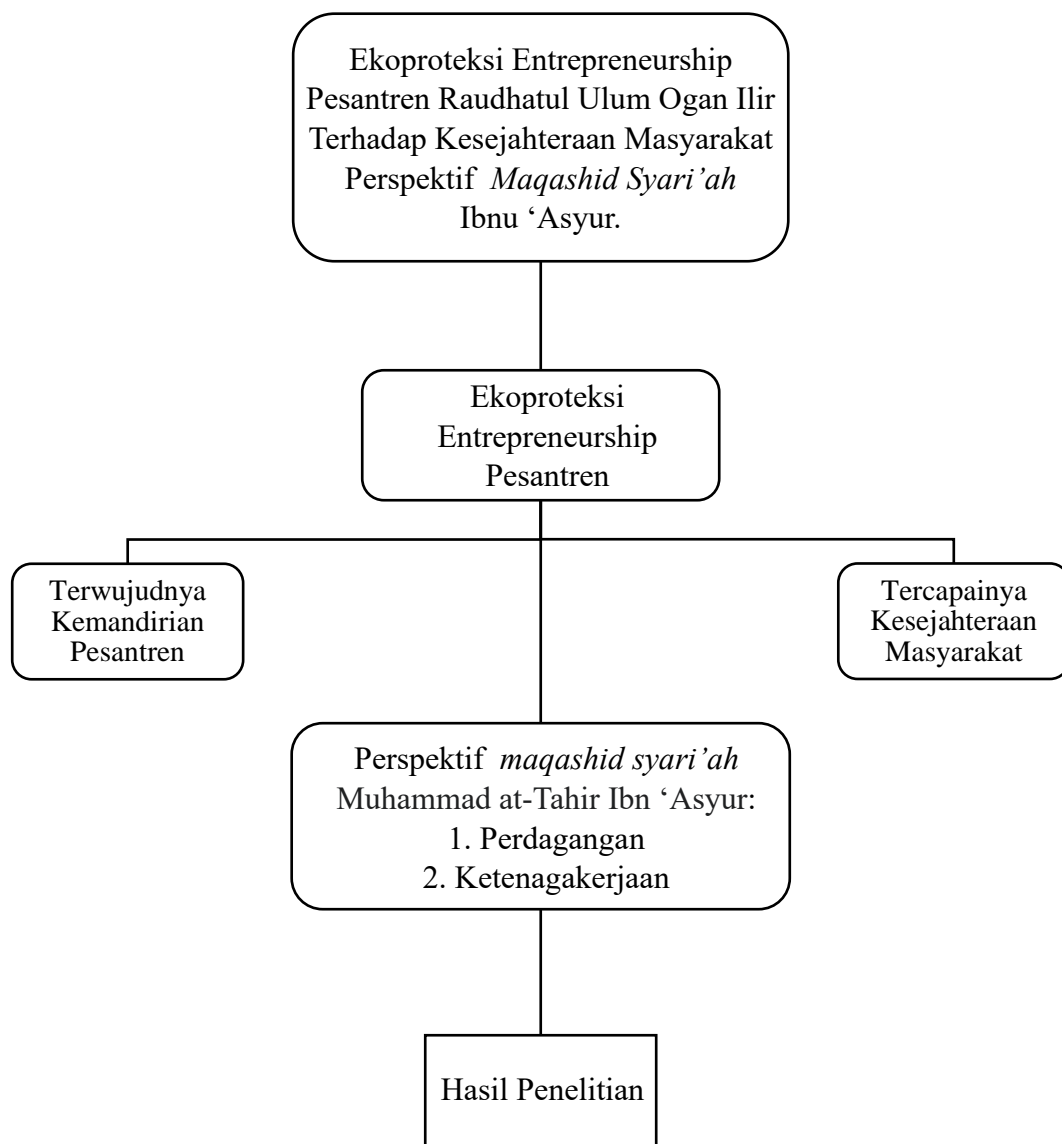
Ekoproteksi Entrepreneurship Pesantren Raudhatul Ulum Ogan Ilir Terhadap Kesejahteraan Masyarakat Perspektif *Maqashid Syari'ah* Ibnu 'Asyur.

Ekoproteksi Entrepreneurship Pesantren

Terwujudnya Kemandirian Pesantren

Tercapainya Kesejahteraan Masyarakat

Perspektif *maqashid syari'ah* Muhammad at-Tahir Ibn 'Asyur:
1. Perdagangan
2. Ketenagakerjaan

Hasil Penelitian